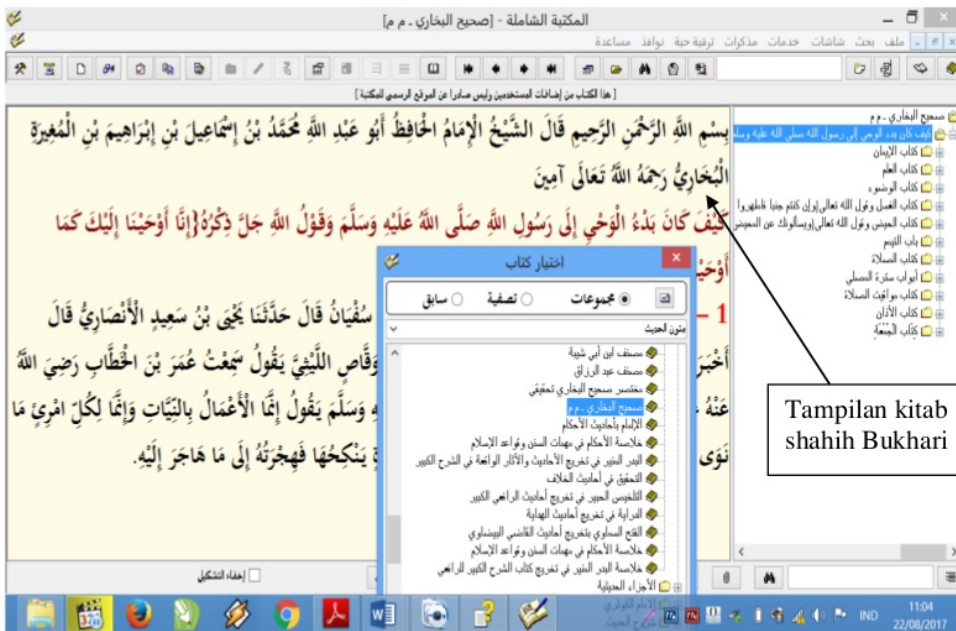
المكتبة الشاملة - [صحيح البخاري - م م]

ملف بحث شاشات خدمات مذكرات ترقية حية نوافذ مساعدة

[ هذا الكتاب من إضافات المستخدمين وليس صادرا عن الموقع الرسمي للمكتبة ]

بِسْمِ اللَّهِ الرَّحْمَنِ الرَّحِيمِ قَالَ الشَّيْخُ الْإِمَامُ الْحَافِظُ أَبُو عَبْدِ اللَّهِ مُحَمَّدُ بْنُ إِسْمَاعِيلَ بْنِ إِبْرَاهِيمَ بْنِ الْمُغِيرَةِ الْبُخَارِيُّ رَحِمَهُ اللَّهُ تَعَالَى آمِينَ

كَيْفَ كَانَ بَدْءُ الْوَحْيِ إِلَى رَسُولِ اللَّهِ صَلَّى اللَّهُ عَلَيْهِ وَسَلَّمَ وَقَوْلُ اللَّهِ جَلَّ ذِكْرُهُ{إِنَّا أَوْحَيْنَا إِلَيْكَ كَمَا أَوْحَيْ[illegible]

1 – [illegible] سُفْيَانُ قَالَ حَدَّثَنَا يَحْيَى بْنُ سَعِيدٍ الْأَنْصَارِيُّ قَالَ أَخْبَرَ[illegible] وَقَّاصٍ اللَّيْثِيَّ يَقُولُ سَمِعْتُ عُمَرَ بْنَ الْخَطَّابِ رَضِيَ اللَّهُ عَنْهُ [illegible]هِ وَسَلَّمَ يَقُولُ إِنَّمَا الْأَعْمَالُ بِالنِّيَّاتِ وَإِنَّمَا لِكُلِّ امْرِئٍ مَا نَوَى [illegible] يَنْكِحُهَا فَهِجْرَتُهُ إِلَى مَا هَاجَرَ إِلَيْهِ.

اختيار كتاب
مجموعات تصفية سابق
متون الحديث
مصنف ابن أبي شيبة
مصنف عبد الرزاق
مختصر صحيح البخاري تحقيق
صحيح البخاري - م م
الإلمام بأحاديث الأحكام
خلاصة الأحكام في مهمات السنن وقواعد الإسلام
البدر المنير في تخريج الأحاديث والأثار الواقعة في الشرح الكبير
التحقيق في أحاديث الخلاف
التلخيص الحبير في تخريج أحاديث الرافعي الكبير
الدراية في تخريج أحاديث الهداية
الفتح السماوي بتخريج أحاديث القاضي البيضاوي
خلاصة الأحكام في مهمات السنن وقواعد الإسلام
خلاصة البدر المنير في تخريج كتاب الشرح الكبير للرافعي
الأجزاء الحديثية

صحيح البخاري - م م
كيف كان بدء الوحي إلى رسول الله صلى الله عليه وسلم
كتاب الإيمان
كتاب العلم
كتاب الوضوء
كتاب الغسل وقول الله تعالى{وإن كنتم جنبا فاطهروا
كتاب الحيض وقول الله تعالى{ويسألونك عن المحيض
باب التيمم
كتاب الصلاة
أبواب سترة المصلي
كتاب مواقيت الصلاة
كتاب الأذان
كتاب الجمعة

Tampilan kitab shahih Bukhari

إخفاء التشكيل

IND 11:04 22/08/2017